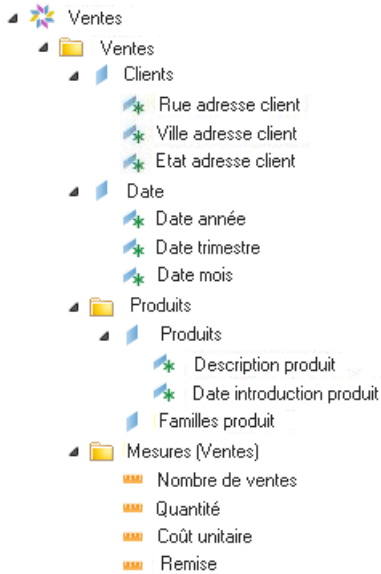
Ventes
Ventes
Clients
Rue adresse client
Ville adresse client
Etat adresse client
Date
Date année
Date trimestre
Date mois
Produits
Produits
Description produit
Date introduction produit
Familles produit
Mesures (Ventes)
Nombre de ventes
Quantité
Coût unitaire
Remise